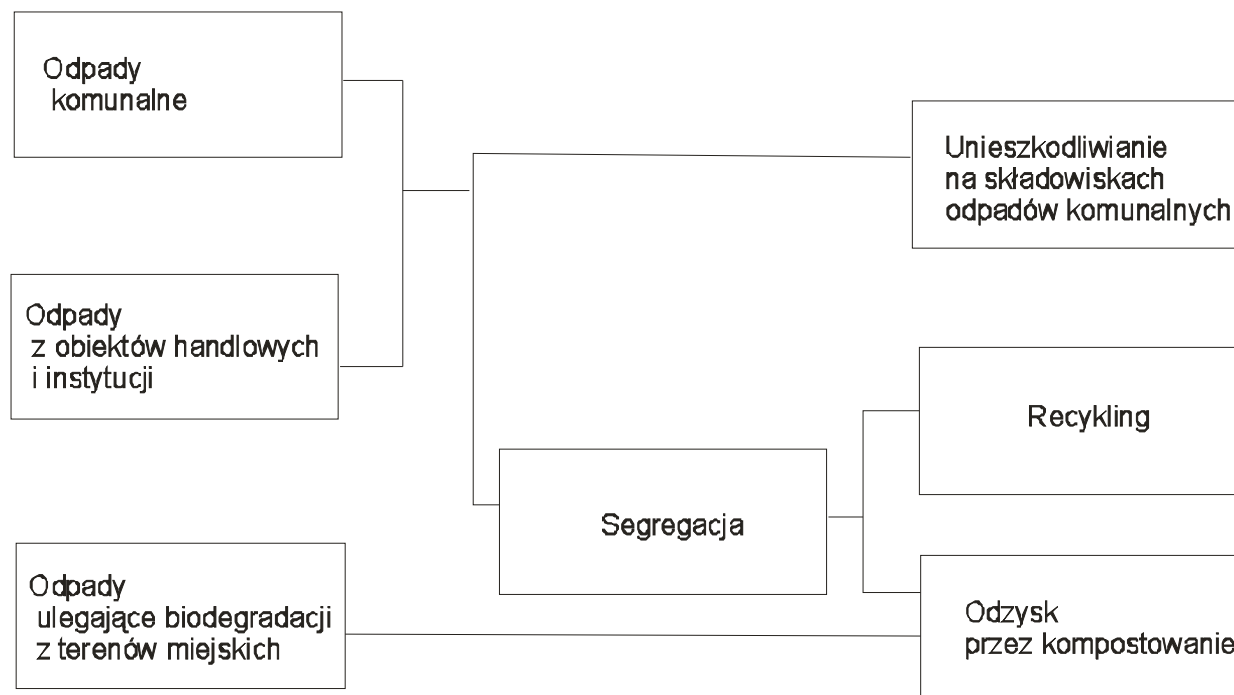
Odpady komunalne

Odpady z obiektów handlowych i instytucji

Unieszkodliwianie na składowiskach odpadów komunalnych

Recykling

Segregacja

Odpady ulegające biodegradacji z terenów miejskich

Odzysk przez kompostowanie